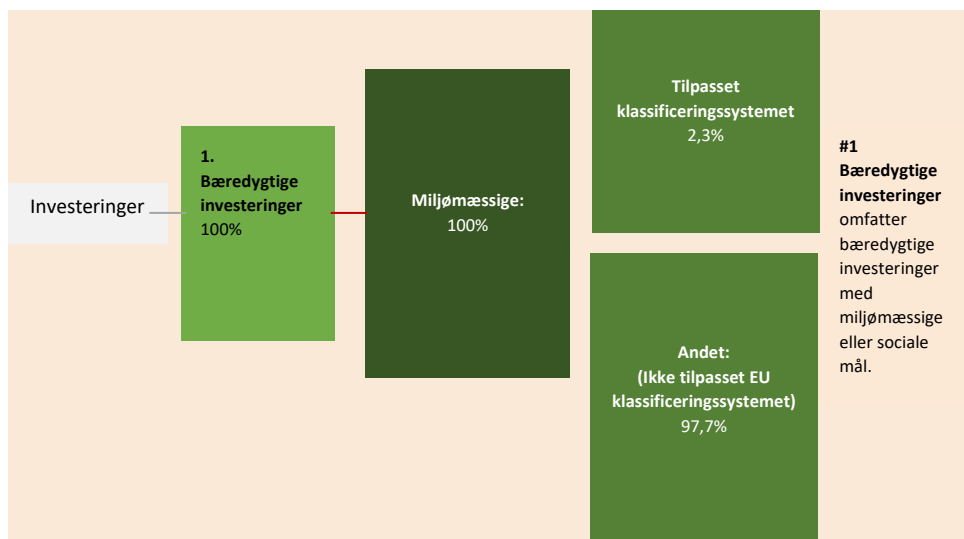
Investeringer

1.
Bæredygtige investeringer
100%

Miljømæssige:
100%

Tilpasset klassificeringssystemet
2,3%

Andet:
(Ikke tilpasset EU klassificeringssystemet)
97,7%

#1 Bæredygtige investeringer omfatter bæredygtige investeringer med miljømæssige eller sociale mål.